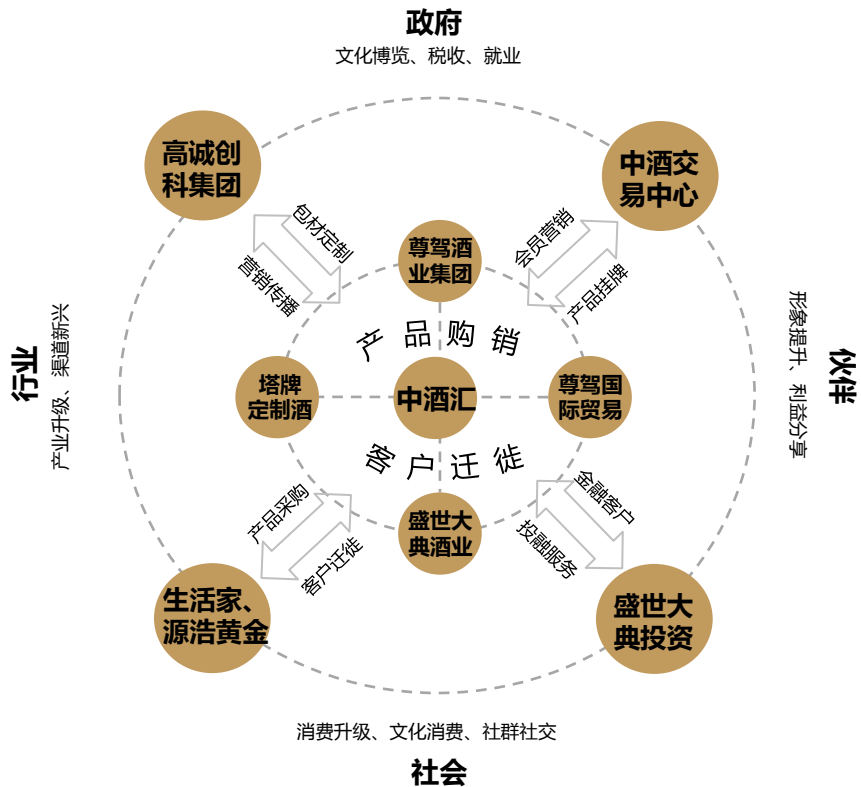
政府
文化博览、税收、就业

高诚创科集团

中酒交易中心

包材定制

营销传播

会员营销

产品挂牌

尊驾酒业集团

产品购销

行业
产业升级、渠道新兴

塔牌定制酒

中酒汇

尊驾国际贸易

伙伴
形象提升、利益分享

客户迁徙

产品采购

客户迁徙

金融客户

投融服务

盛世大典酒业

生活家、源浩黄金

盛世大典投资

消费升级、文化消费、社群社交
社会